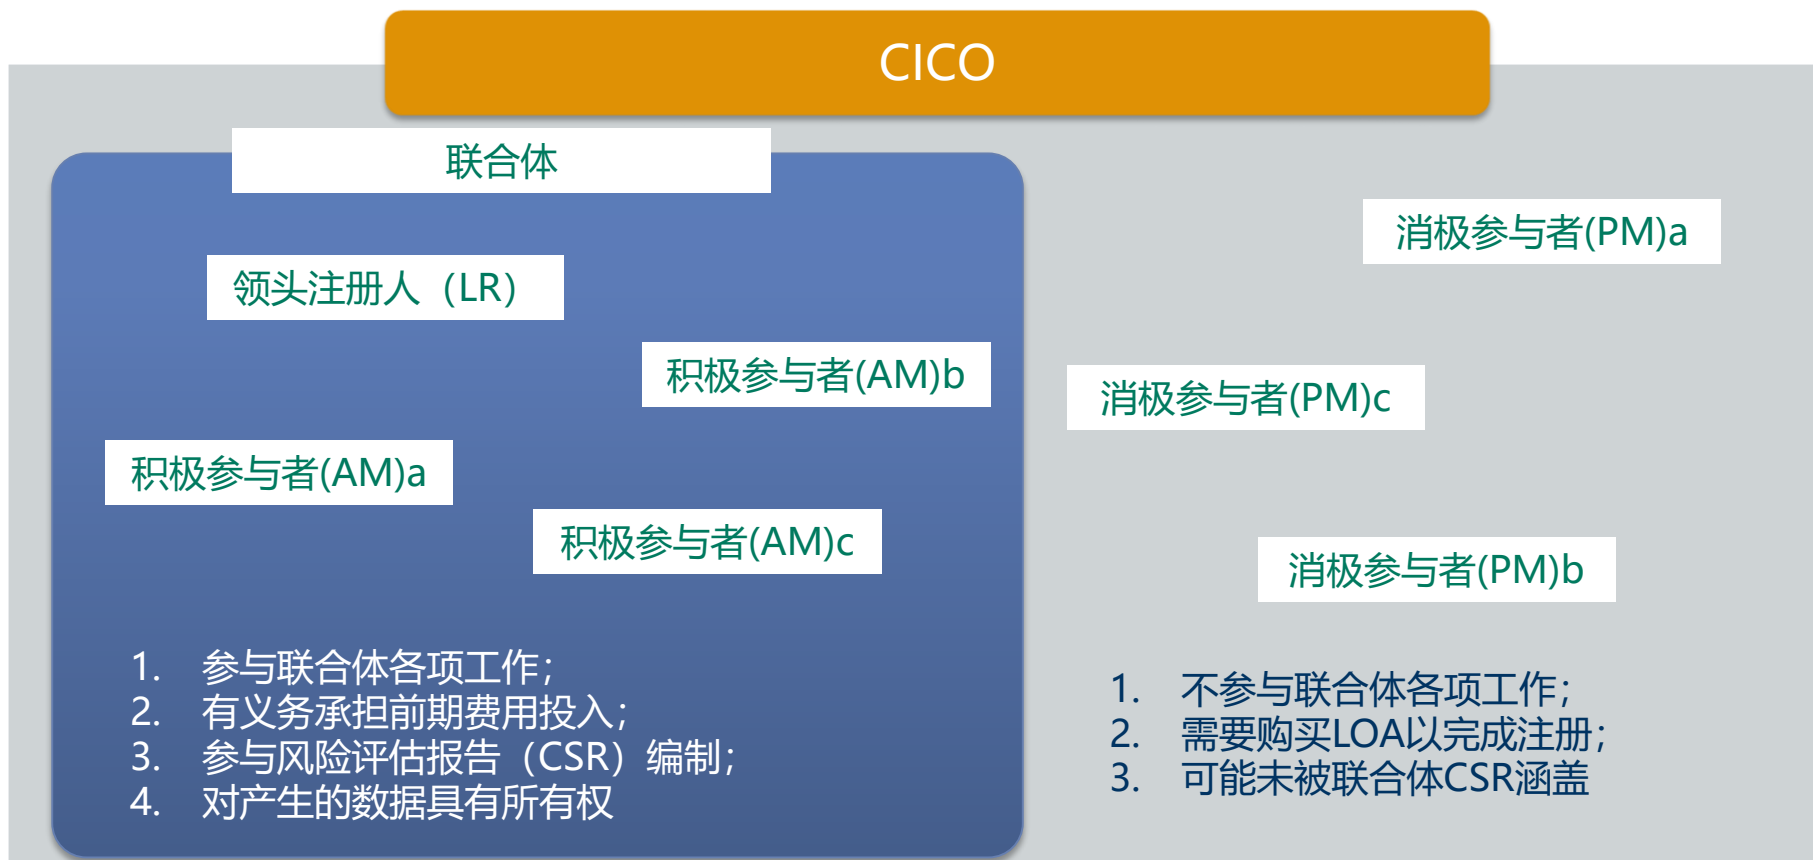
CICO

联合体

领头注册人（LR）

积极参与者(AM)b

积极参与者(AM)a

积极参与者(AM)c

1. 参与联合体各项工作；
2. 有义务承担前期费用投入；
3. 参与风险评估报告（CSR）编制；
4. 对产生的数据具有所有权

消极参与者(PM)a

消极参与者(PM)c

消极参与者(PM)b

1. 不参与联合体各项工作；
2. 需要购买LOA以完成注册；
3. 可能未被联合体CSR涵盖